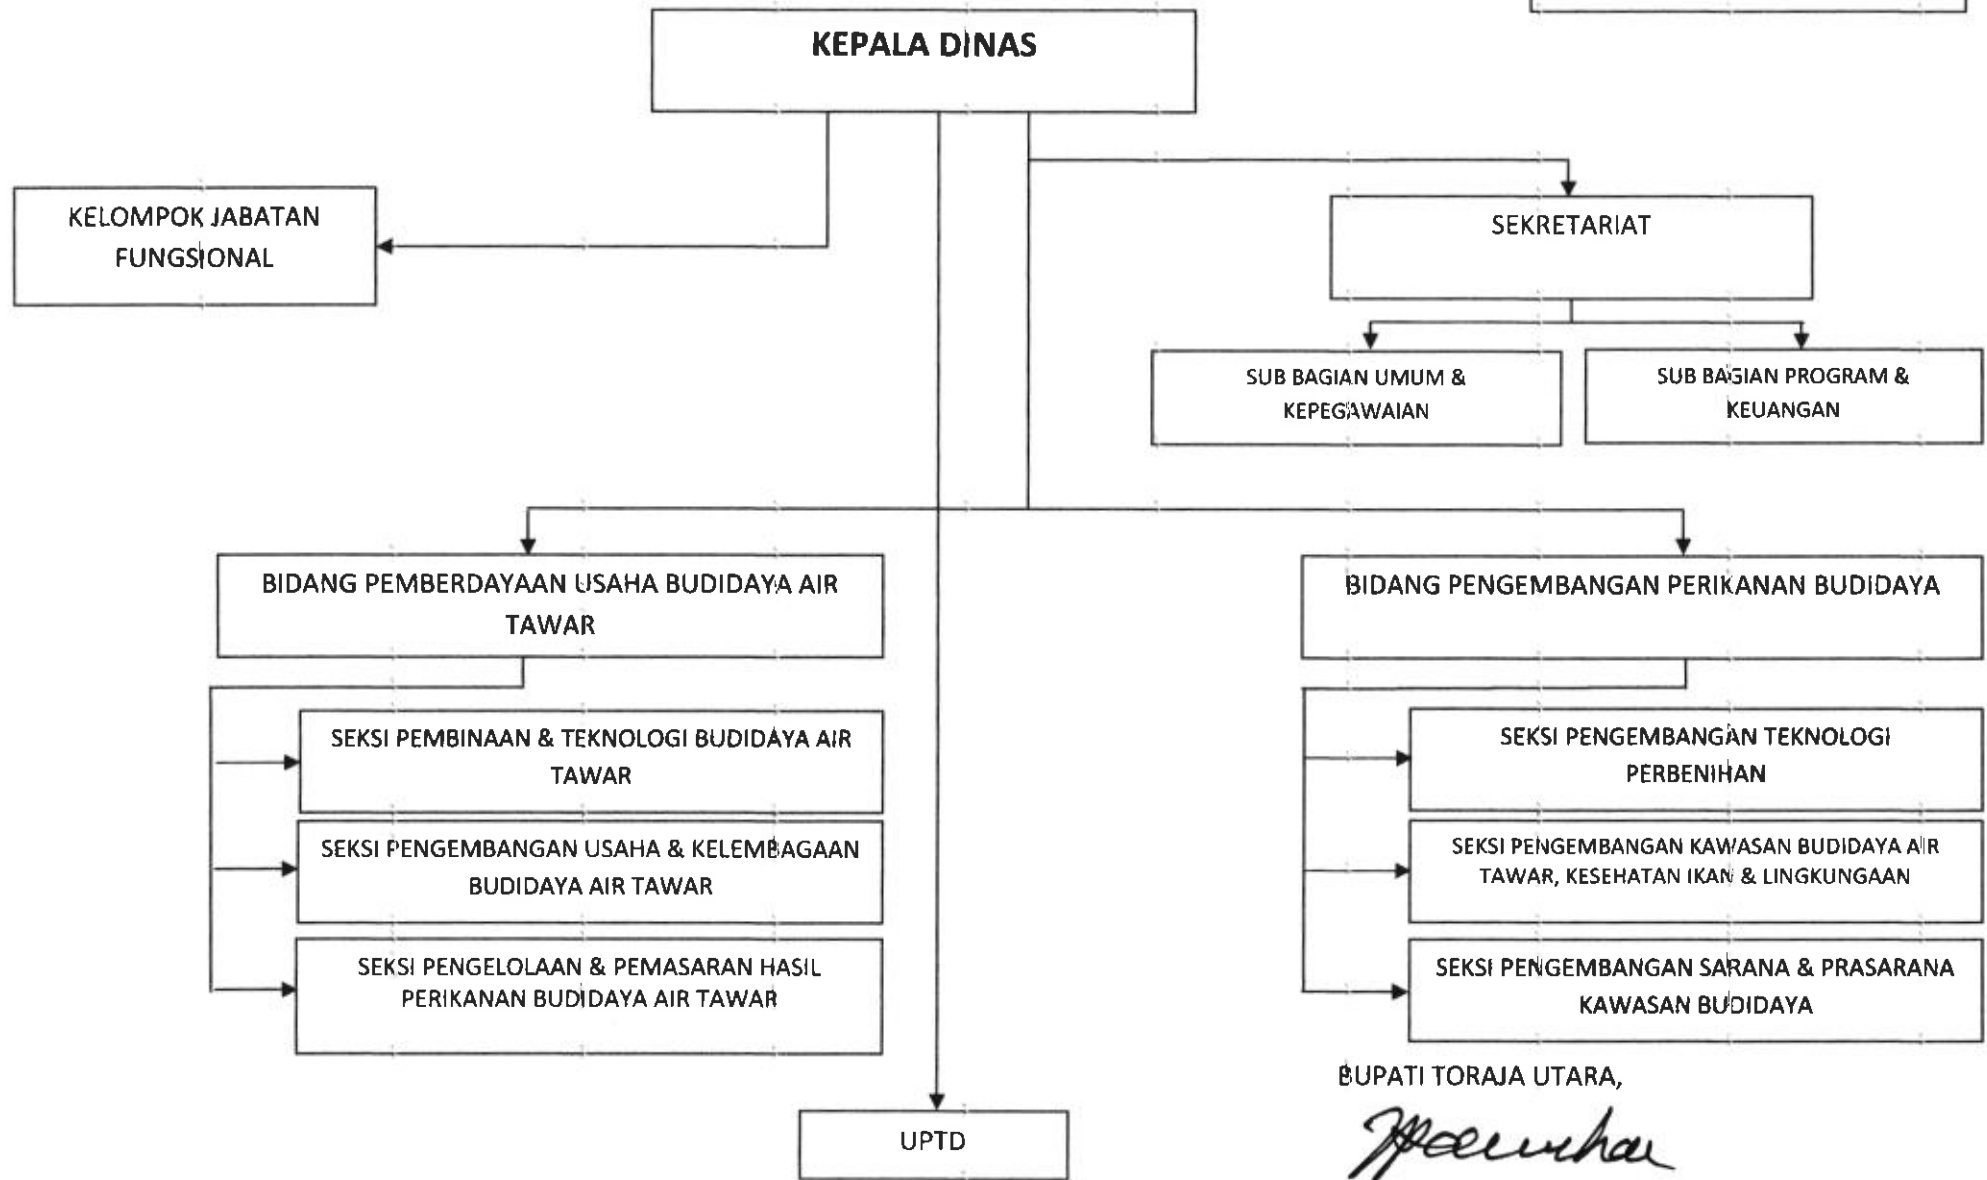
KEPALA DINAS

KELOMPOK JABATAN FUNGSIONAL

SEKRETARIAT

SUB BAGIAN UMUM & KEPEGAWAIAN

SUB BAGIAN PROGRAM & KEUANGAN

BIDANG PEMBERDAYAAN USAHA BUDIDAYA AIR TAWAR

SEKSI PEMBINAAN & TEKNOLOGI BUDIDAYA AIR TAWAR

SEKSI PENGEMBANGAN USAHA & KELEMBAGAAN BUDIDAYA AIR TAWAR

SEKSI PENGELOLAAN & PEMASARAN HASIL PERIKANAN BUDIDAYA AIR TAWAR

BIDANG PENGEMBANGAN PERIKANAN BUDIDAYA

SEKSI PENGEMBANGAN TEKNOLOGI PERBENIHAN

SEKSI PENGEMBANGAN KAWASAN BUDIDAYA AIR TAWAR, KESEHATAN IKAN & LINGKUNGAAN

SEKSI PENGEMBANGAN SARANA & PRASARANA KAWASAN BUDIDAYA

UPTD

BUPATI TORAJA UTARA,